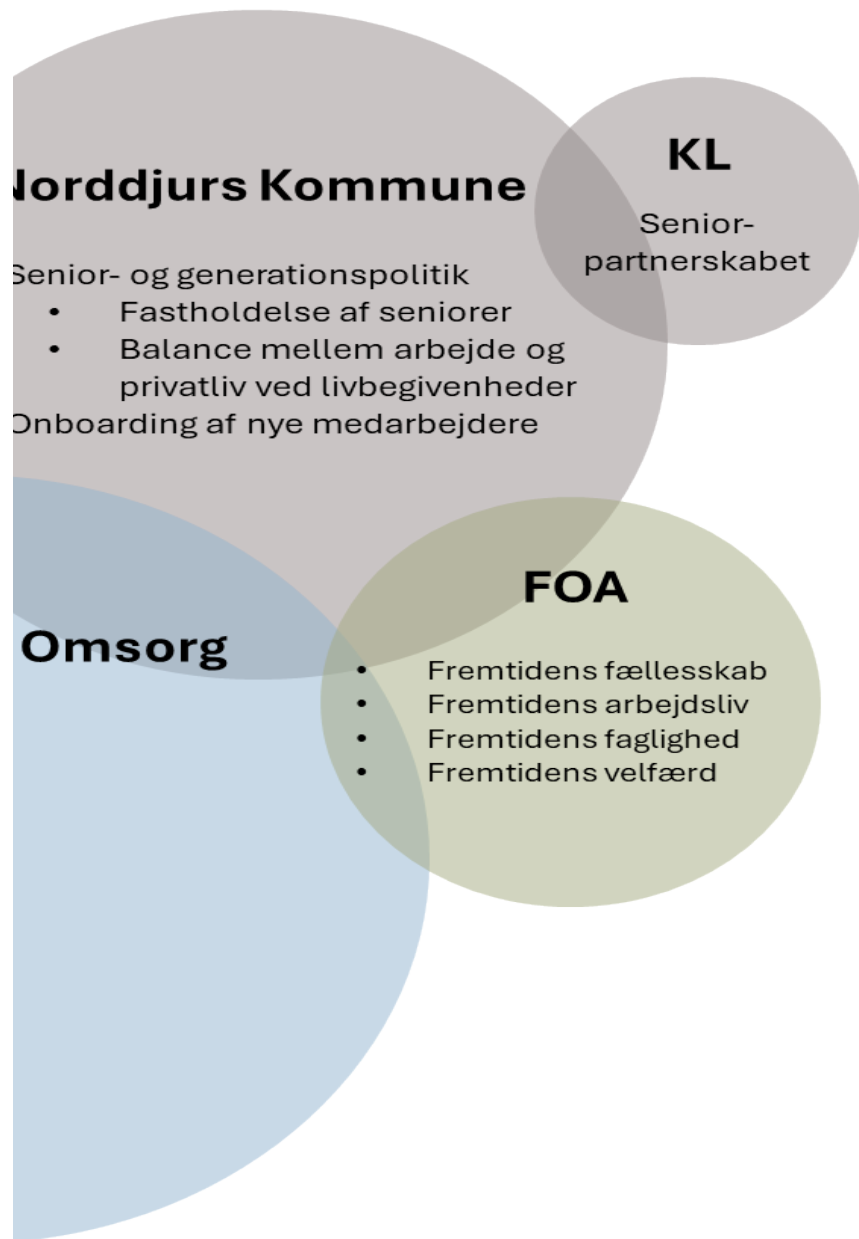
Norddjurs Kommune

Senior- og generationspolitik
• Fastholdelse af seniorer
• Balance mellem arbejde og privatliv ved livbegivenheder
Onboarding af nye medarbejdere

KL

Senior-partnerskabet

FOA

Omsorg

• Fremtidens fællesskab
• Fremtidens arbejdsliv
• Fremtidens faglighed
• Fremtidens velfærd